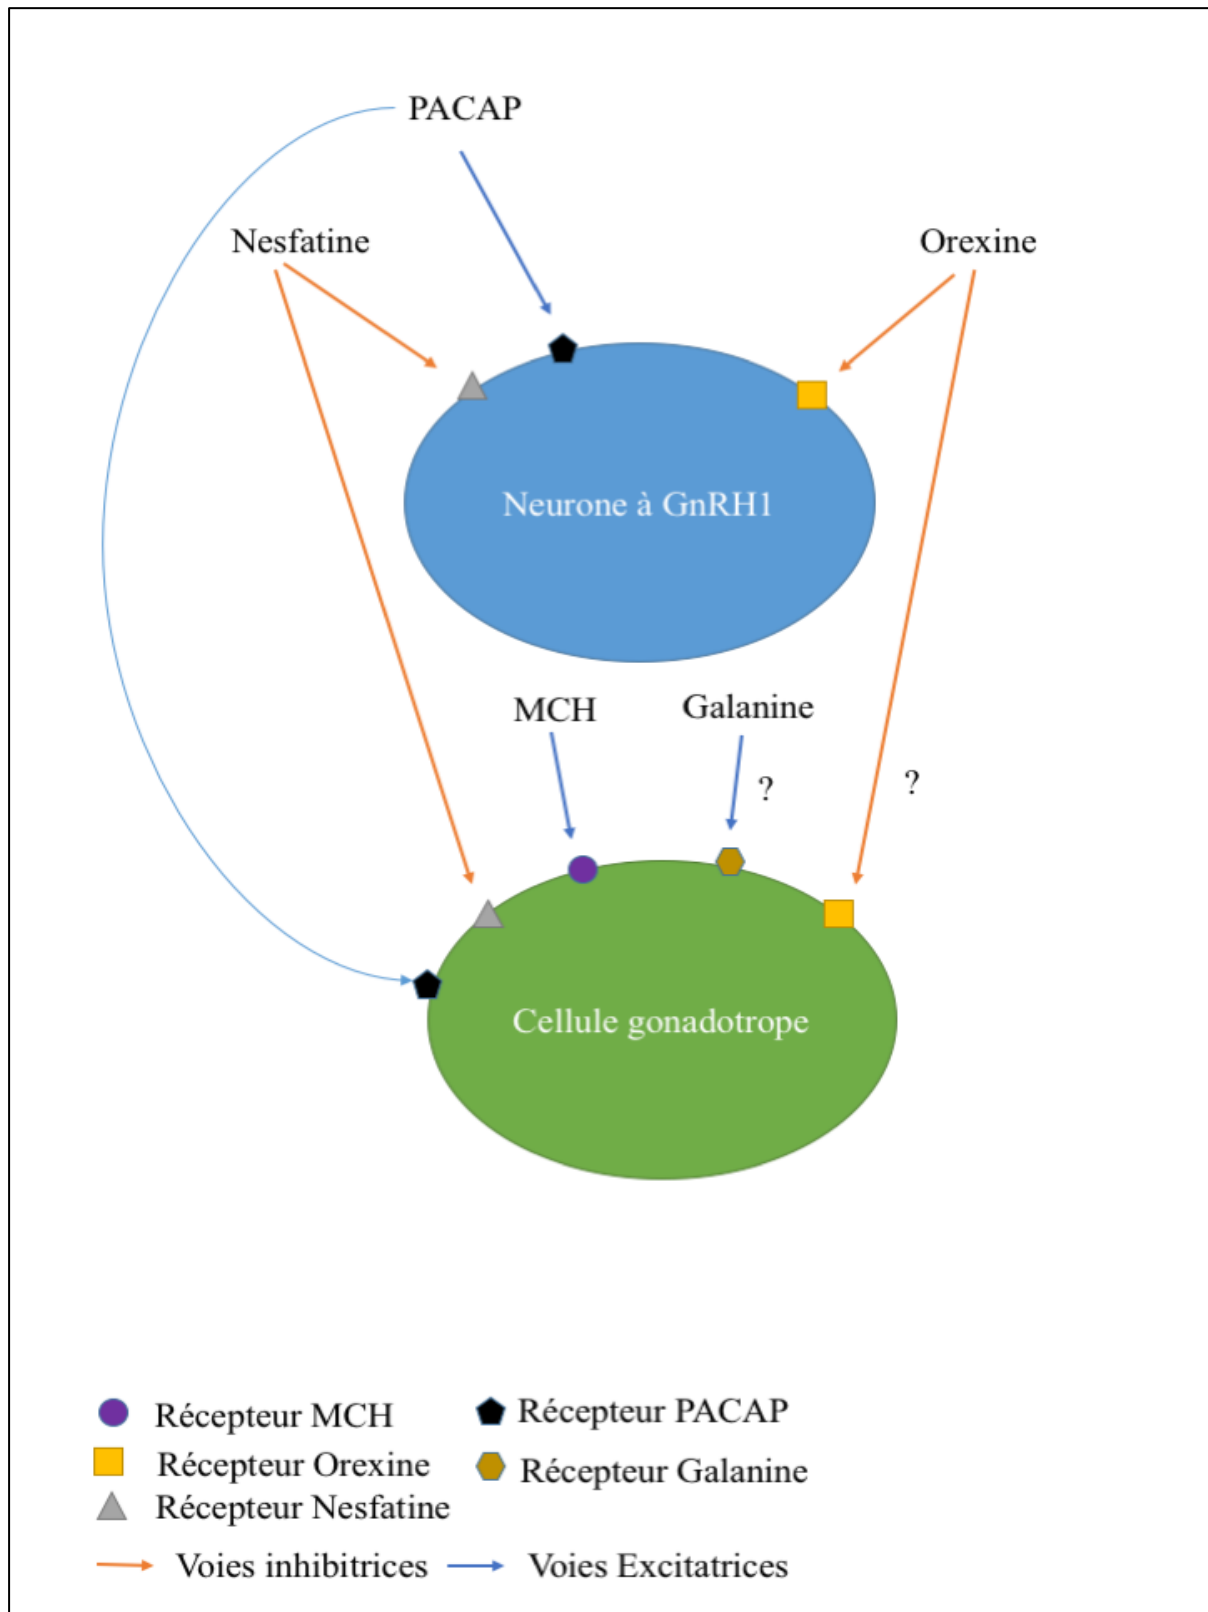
PACAP

Nesfatine

Orexine

Neurone à GnRH1

MCH

Galanine

?

?

Cellule gonadotrope

Récepteur MCH

Récepteur PACAP

Récepteur Orexine

Récepteur Galanine

Récepteur Nesfatine

Voies inhibitrices

Voies Excitatrices